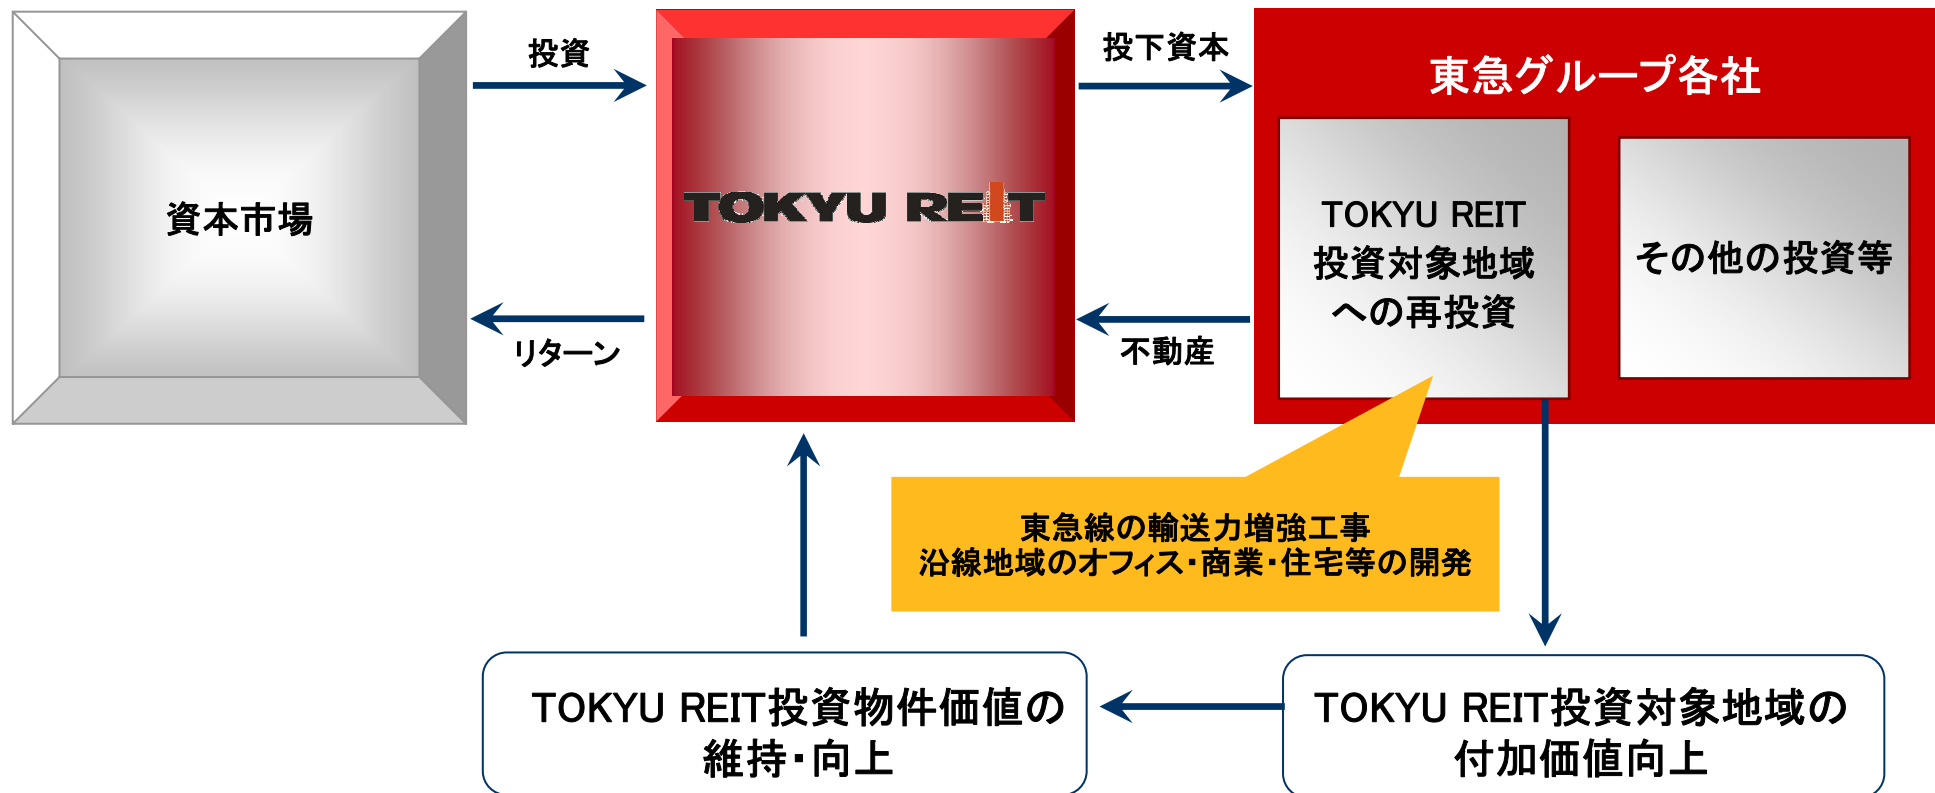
資本市場

投資

リターン

TOKYU REIT

投下資本

不動産

東急グループ各社

TOKYU REIT
投資対象地域
への再投資

その他の投資等

東急線の輸送力増強工事
沿線地域のオフィス・商業・住宅等の開発

TOKYU REIT投資物件価値の
維持・向上

TOKYU REIT投資対象地域の
付加価値向上